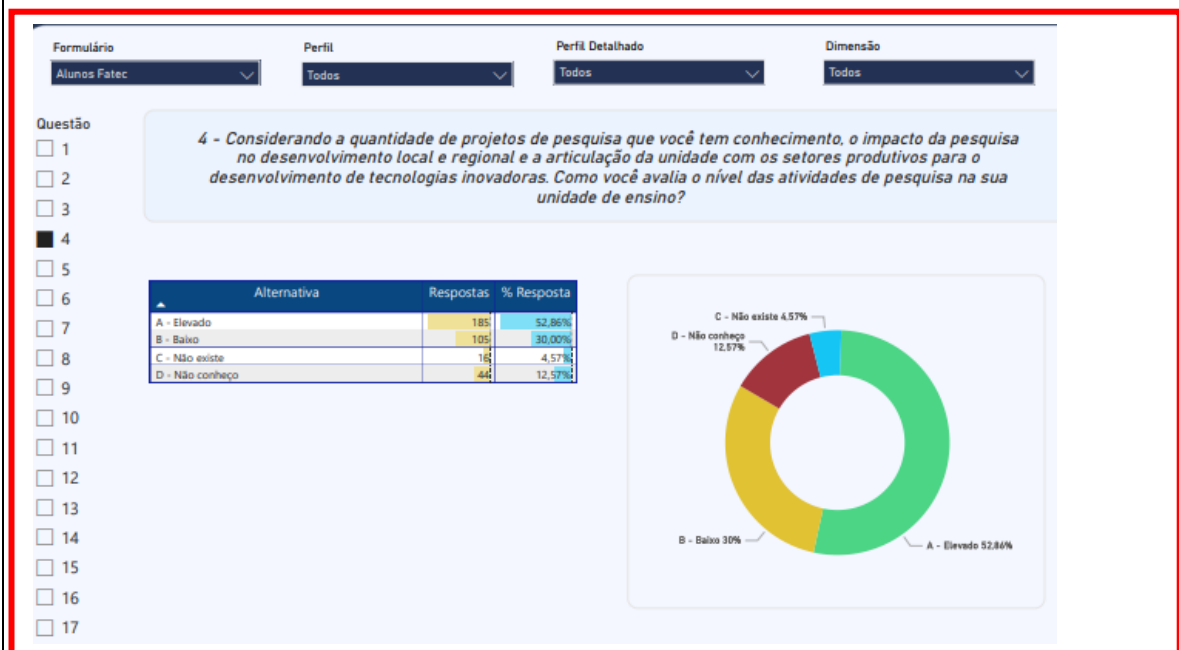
Formulário
Alunos Fatec

Perfil
Todos

Perfil Detalhado
Todos

Dimensão
Todos

Questão
1
2
3
4
5
6
7
8
9
10
11
12
13
14
15
16
17

4 - Considerando a quantidade de projetos de pesquisa que você tem conhecimento, o impacto da pesquisa no desenvolvimento local e regional e a articulação da unidade com os setores produtivos para o desenvolvimento de tecnologias inovadoras. Como você avalia o nível das atividades de pesquisa na sua unidade de ensino?

| Alternativa | Respostas | % Resposta |
|---|---|---|
| A - Elevado | 185 | 52,86% |
| B - Baixo | 105 | 30,00% |
| C - Não existe | 16 | 4,57% |
| D - Não conheço | 44 | 12,57% |

C - Não existe 4,57%
D - Não conheço 12,57%
B - Baixo 30%
A - Elevado 52,86%